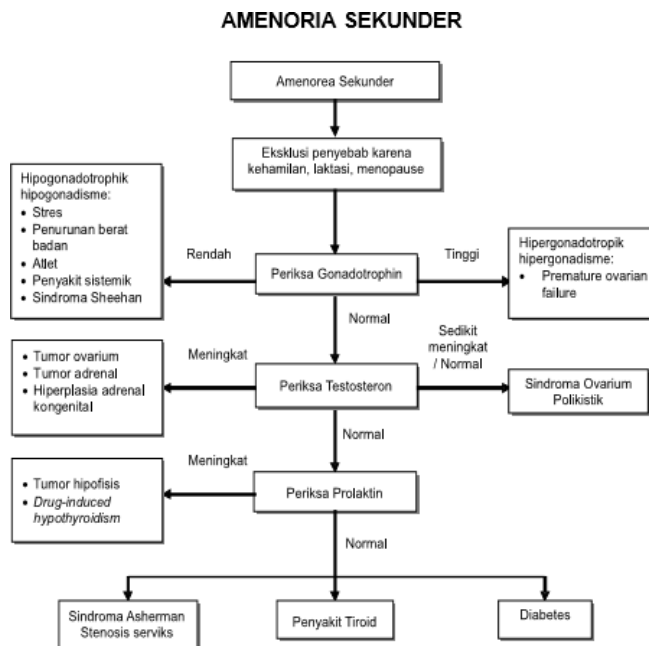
AMENORIA SEKUNDER

Amenorea Sekunder

Eksklusi penyebab karena kehamilan, laktasi, menopause

Hipogonadotrophik hipogonadisme:
- Stres
- Penurunan berat badan
- Atlet
- Penyakit sistemik
- Sindroma Sheehan

Rendah

Periksa Gonadotrophin

Tinggi

Hipergonadotropik hipergonadisme:
- Premature ovarian failure

Normal

- Tumor ovarium
- Tumor adrenal
- Hiperplasia adrenal kongenital

Meningkat

Periksa Testosteron

Sedikit meningkat / Normal

Sindroma Ovarium Polikistik

Normal

- Tumor hipofisis
- *Drug-induced hypothyroidism*

Meningkat

Periksa Prolaktin

Normal

Sindroma Asherman Stenosis serviks

Penyakit Tiroid

Diabetes